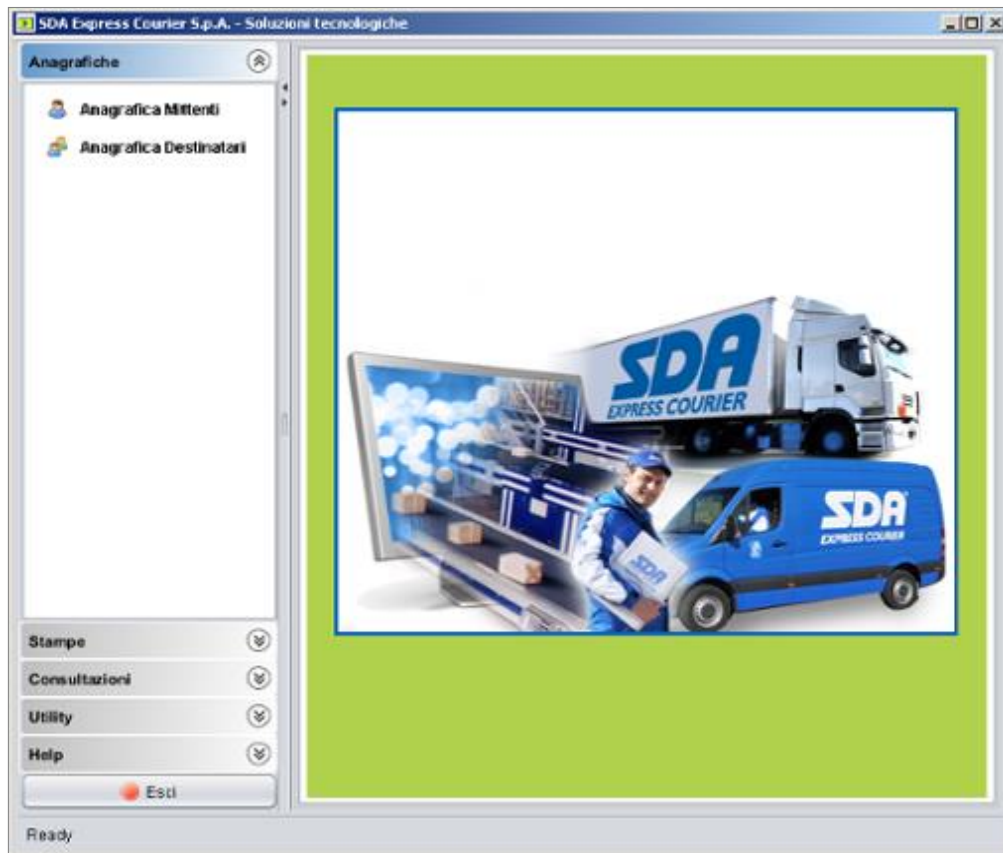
SDA Express Courier S.p.A. - Soluzioni tecnologiche

Anagrafiche

Anagrafica Mittenti

Anagrafica Destinatari

SDA
EXPRESS COURIER

SDA
EXPRESS COURIER

SDA

Stampe

Consultazioni

Utility

Help

Esci

Ready